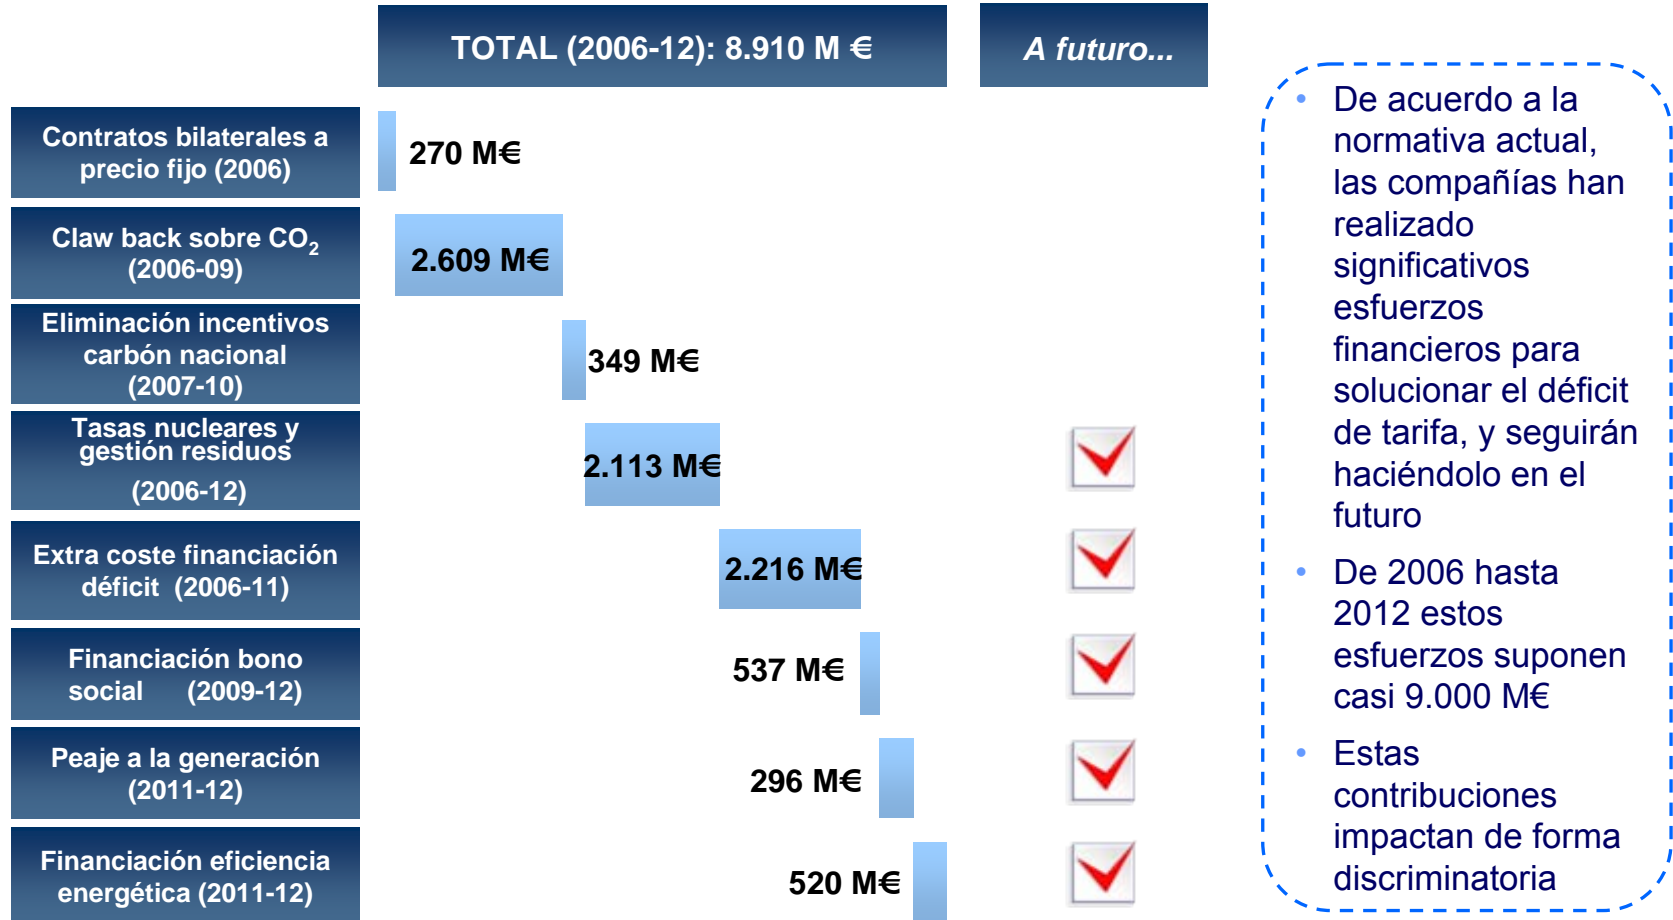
TOTAL (2006-12): 8.910 M €

A futuro...

Contratos bilaterales a precio fijo (2006)

270 M€

Claw back sobre $CO_2$ (2006-09)

2.609 M€

Eliminación incentivos carbón nacional (2007-10)

349 M€

Tasas nucleares y gestión residuos (2006-12)

2.113 M€

Extra coste financiación déficit (2006-11)

2.216 M€

Financiación bono social (2009-12)

537 M€

Peaje a la generación (2011-12)

296 M€

Financiación eficiencia energética (2011-12)

520 M€

• De acuerdo a la normativa actual, las compañías han realizado significativos esfuerzos financieros para solucionar el déficit de tarifa, y seguirán haciéndolo en el futuro

• De 2006 hasta 2012 estos esfuerzos suponen casi 9.000 M€

• Estas contribuciones impactan de forma discriminatoria